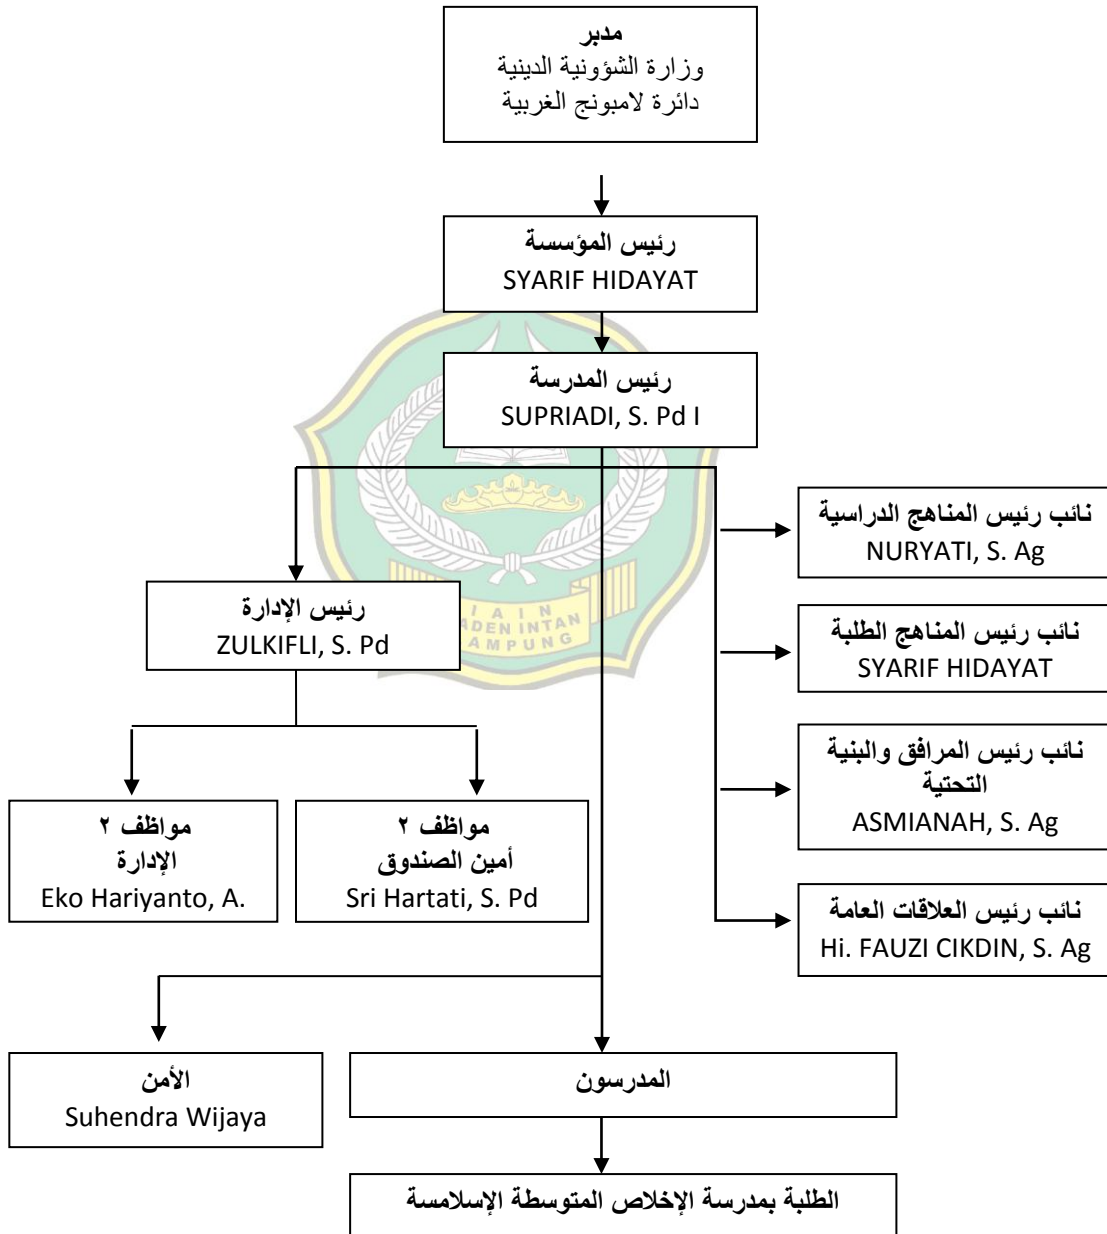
مدبر
وزارة الشؤونية الدينية
دائرة لامبونج الغربية

رئيس المؤسسة
SYARIF HIDAYAT

رئيس المدرسة
SUPRIADI, S. Pd I

نائب رئيس المناهج الدراسية
NURYATI, S. Ag

رئيس الإدارة
ZULKIFLI, S. Pd

IAIN
RADEN INTAN
LAMPUNG

نائب رئيس المناهج الطلبة
SYARIF HIDAYAT

نائب رئيس المرافق والبنية التحتية
ASMIANAH, S. Ag

مواظف ٢
الإدارة
Eko Hariyanto, A.

مواظف ٢
أمين الصندوق
Sri Hartati, S. Pd

نائب رئيس العلاقات العامة
Hi. FAUZI CIKDIN, S. Ag

الأمن
Suhendra Wijaya

المدرسون

الطلبة بمدرسة الإخلاص المتوسطة الإسلامسة